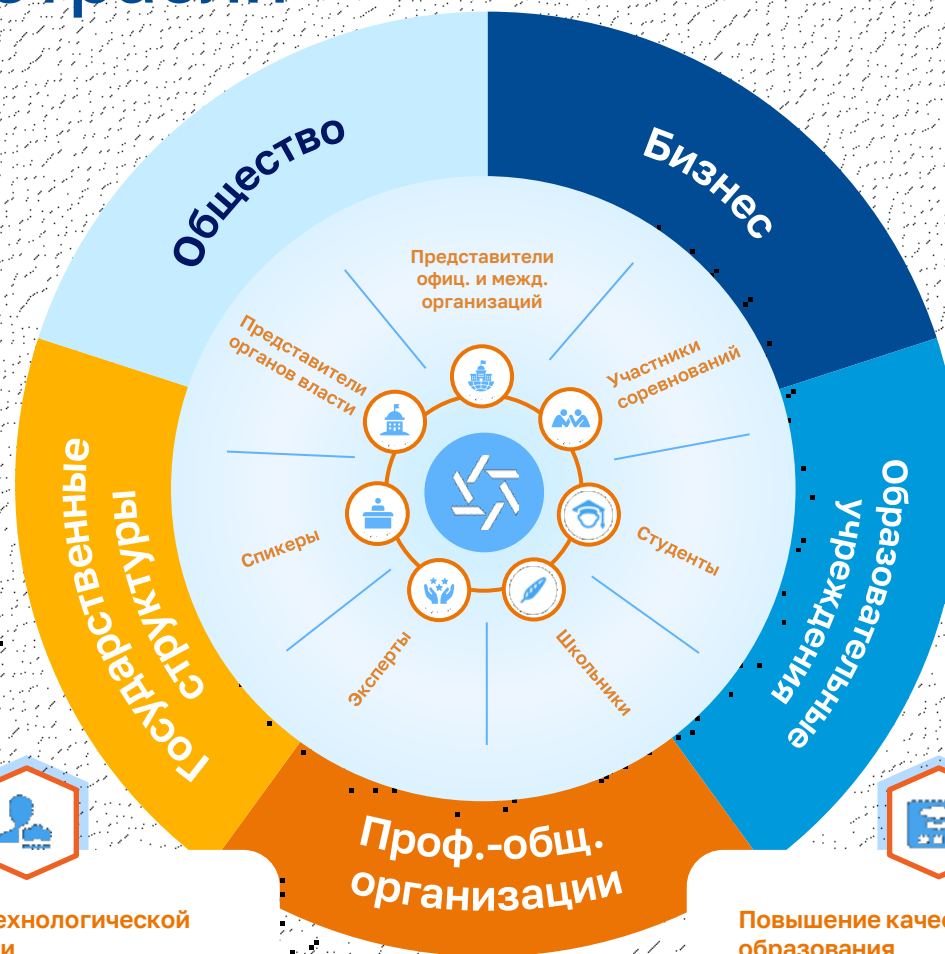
Общество

Бизнес

Образовательные учреждения

Проф.-общ. организации

Государственные структуры

Представители офиц. и межд. организаций

Участники соревнований

Студенты

Школьники

Эксперты

Спикеры

Представители органов власти

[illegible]ехнологической
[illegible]и

Повышение каче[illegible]
образования